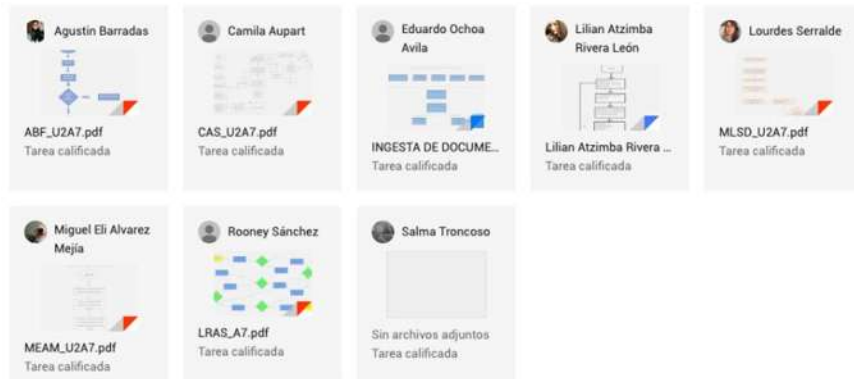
Agustin Barradas
ABF_U2A7.pdf
Tarea calificada

Camila Aupart
CAS_U2A7.pdf
Tarea calificada

Eduardo Ochoa Avila
INGESTA DE DOCUME...
Tarea calificada

Lilian Atzimba Rivera León
Lilian Atzimba Rivera ...
Tarea calificada

Lourdes Serralde
MLSD_U2A7.pdf
Tarea calificada

Miguel Eli Alvarez Mejía
MEAM_U2A7.pdf
Tarea calificada

Rooney Sánchez
LRAS_A7.pdf
Tarea calificada

Salma Troncoso
Sin archivos adjuntos
Tarea calificada